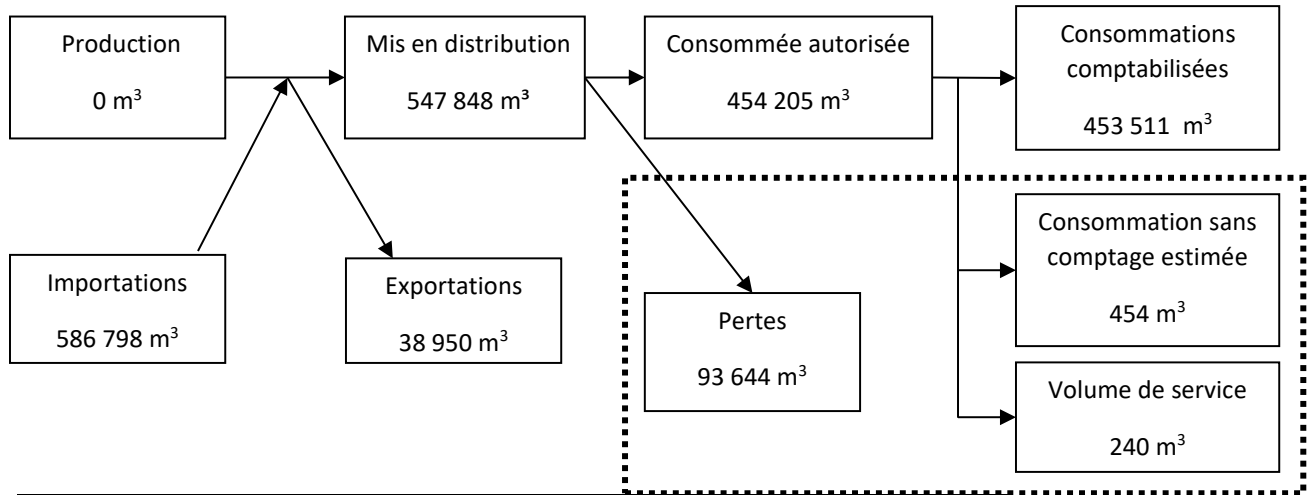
Production

0 m$^3$

Mis en distribution

547 848 m$^3$

Consommée autorisée

454 205 m$^3$

Consommations comptabilisées

453 511 m$^3$

Importations

586 798 m$^3$

Exportations

38 950 m$^3$

Pertes

93 644 m$^3$

Consommation sans comptage estimée

454 m$^3$

Volume de service

240 m$^3$